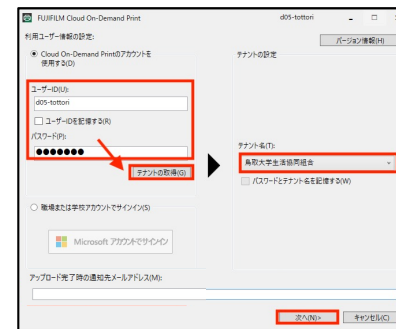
FUJIFILM Cloud On-Demand Print
d05-tottori
利用ユーザー情報の設定:
バージョン情報(H)
Cloud On-Demand Printのアカウントを使用する(D)
テナントの設定
ユーザーID(U):
d05-tottori
ユーザーIDを記憶する(R)
パスワード(P):
●●●●●●●
テナントの取得(G)
テナント名(T):
鳥取大学生活協同組合
パスワードとテナント名を記憶する(W)
職場または学校アカウントでサインイン(S)
Microsoft アカウントでサインイン
アップロード完了時の通知先メールアドレス(M):
次へ(N)>
キャンセル(C)